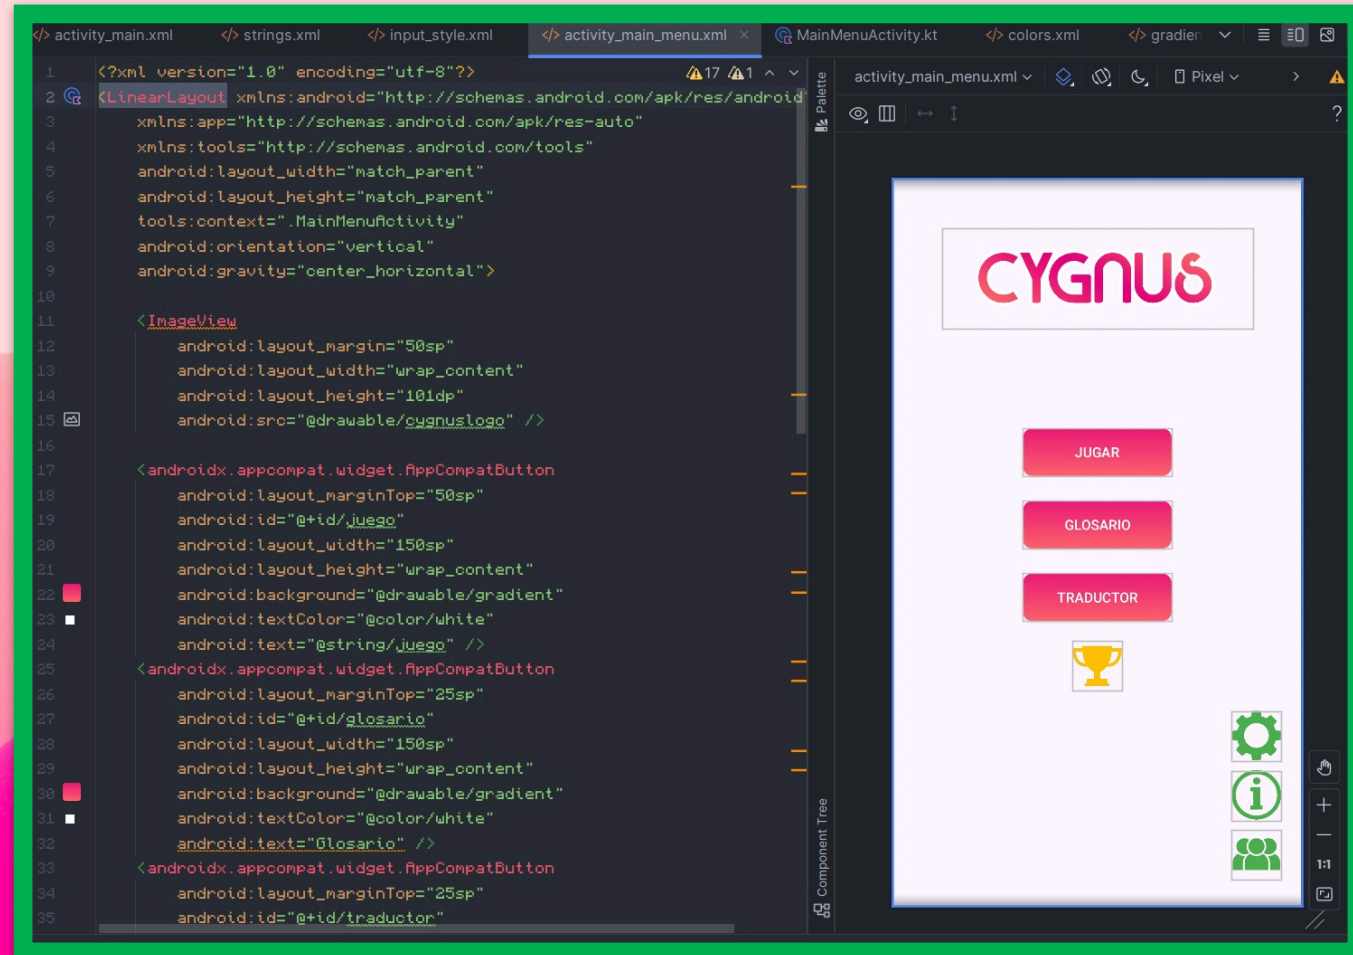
activity_main.xml    strings.xml    input_style.xml    activity_main_menu.xml ×    MainMenuActivity.kt    colors.xml    gradier

1 <?xml version="1.0" encoding="utf-8"?>    ⚠17 ⚠1
2 <LinearLayout xmlns:android="http://schemas.android.com/apk/res/android"
3 xmlns:app="http://schemas.android.com/apk/res-auto"
4 xmlns:tools="http://schemas.android.com/tools"
5 android:layout_width="match_parent"
6 android:layout_height="match_parent"
7 tools:context=".MainMenuActivity"
8 android:orientation="vertical"
9 android:gravity="center_horizontal">
10
11 <ImageView
12 android:layout_margin="50sp"
13 android:layout_width="wrap_content"
14 android:layout_height="101dp"
15 android:src="@drawable/cygnuslogo" />
16
17 <androidx.appcompat.widget.AppCompatButton
18 android:layout_marginTop="50sp"
19 android:id="@+id/juego"
20 android:layout_width="150sp"
21 android:layout_height="wrap_content"
22 android:background="@drawable/gradient"
23 android:textColor="@color/white"
24 android:text="@string/juego" />
25 <androidx.appcompat.widget.AppCompatButton
26 android:layout_marginTop="25sp"
27 android:id="@+id/glosario"
28 android:layout_width="150sp"
29 android:layout_height="wrap_content"
30 android:background="@drawable/gradient"
31 android:textColor="@color/white"
32 android:text="Glosario" />
33 <androidx.appcompat.widget.AppCompatButton
34 android:layout_marginTop="25sp"
35 android:id="@+id/traductor"

Palette
Component Tree

activity_main_menu.xml    Pixel
?

CYGNUS
JUGAR
GLOSARIO
TRADUCTOR

1:1